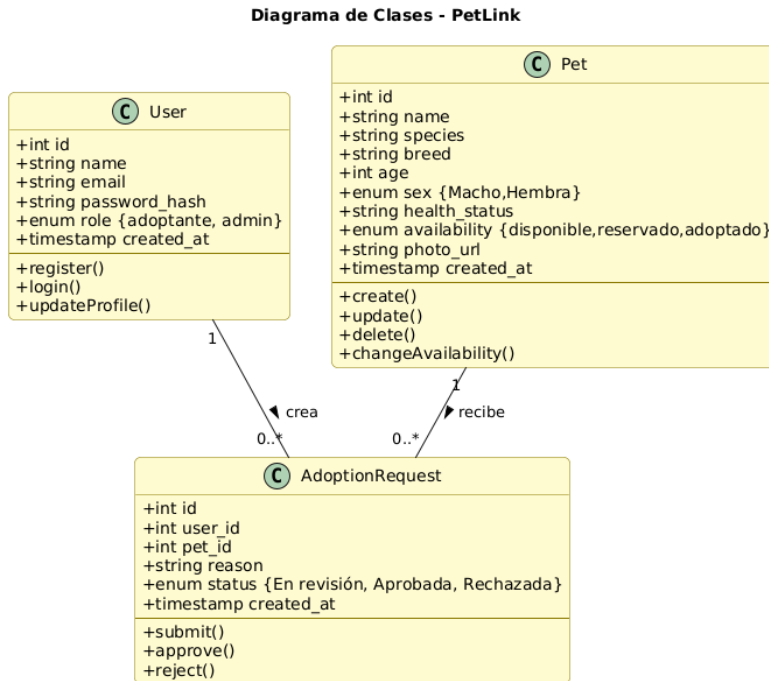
Diagrama de Clases - PetLink

C User
+int id
+string name
+string email
+string password_hash
+enum role {adoptante, admin}
+timestamp created_at
+register()
+login()
+updateProfile()

C Pet
+int id
+string name
+string species
+string breed
+int age
+enum sex {Macho,Hembra}
+string health_status
+enum availability {disponible,reservado,adoptado}
+string photo_url
+timestamp created_at
+create()
+update()
+delete()
+changeAvailability()

1
crea
0..*

1
recibe
0..*

C AdoptionRequest
+int id
+int user_id
+int pet_id
+string reason
+enum status {En revisión, Aprobada, Rechazada}
+timestamp created_at
+submit()
+approve()
+reject()